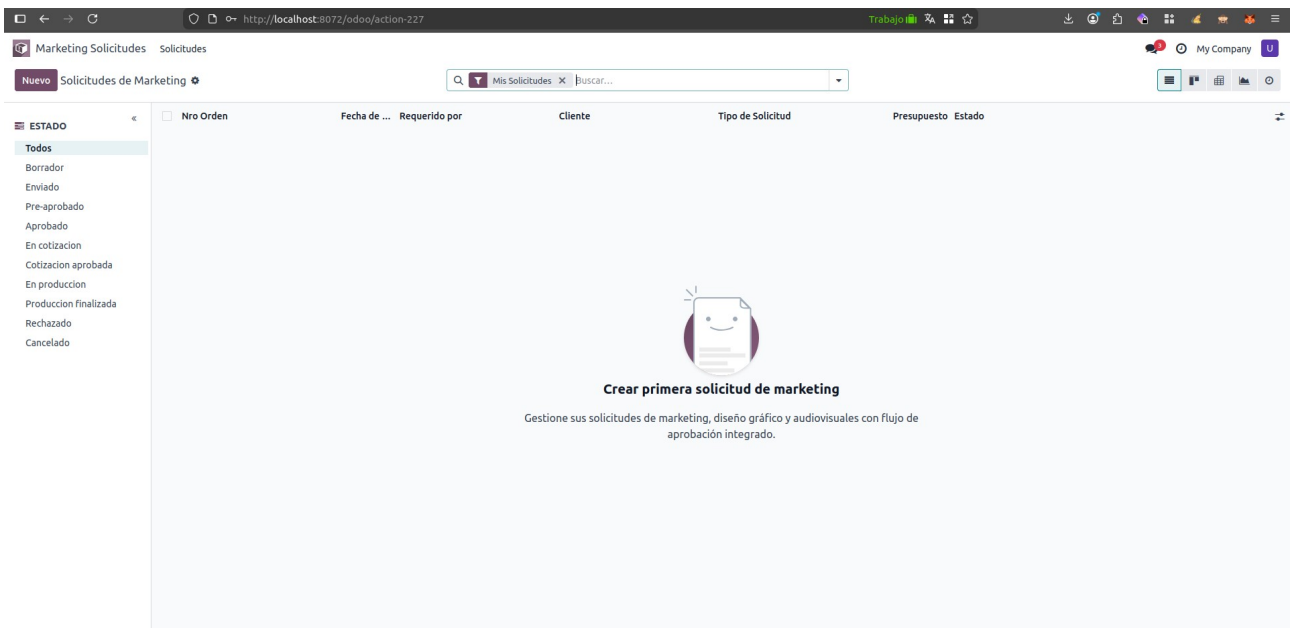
http://localhost:8072/odoo/action-227

Trabajo

Marketing Solicitudes Solicitudes

My Company U

Nuevo Solicitudes de Marketing

Mis Solicitudes × Buscar...

ESTADO

Todos
Borrador
Enviado
Pre-aprobado
Aprobado
En cotizacion
Cotizacion aprobada
En produccion
Produccion finalizada
Rechazado
Cancelado

| Nro Orden | Fecha de ... | Requerido por | Cliente | Tipo de Solicitud | Presupuesto | Estado |
|---|---|---|---|---|---|---|

Crear primera solicitud de marketing

Gestione sus solicitudes de marketing, diseño gráfico y audiovisuales con flujo de aprobación integrado.